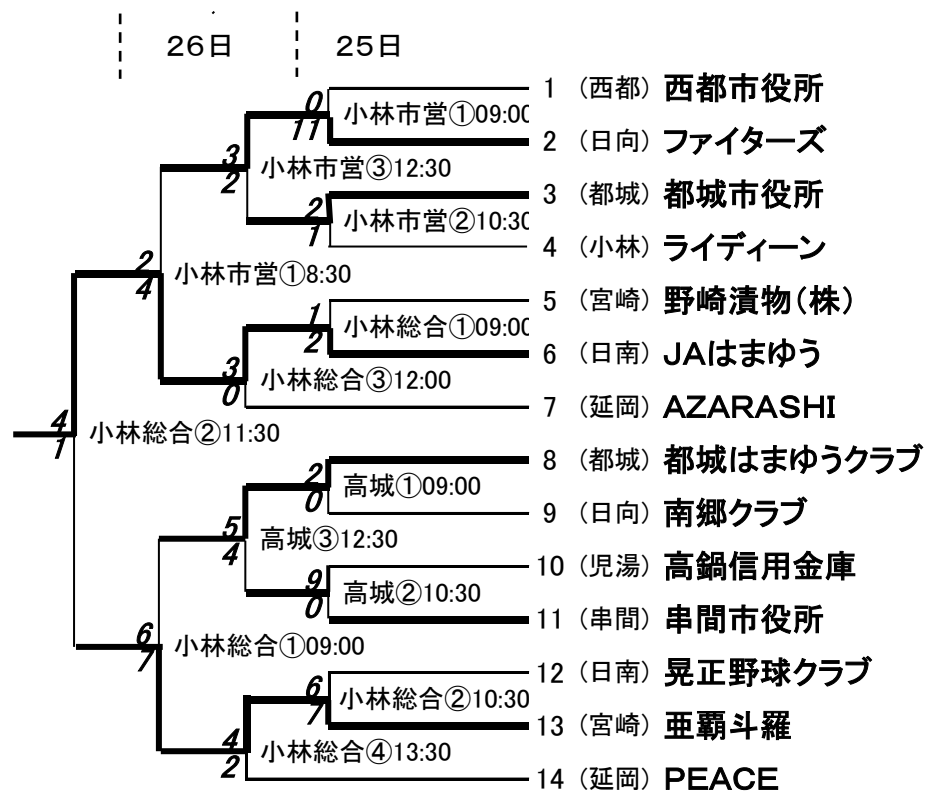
26日　25日

1 (西都) 西都市役所
2 (日向) ファイターズ
3 (都城) 都城市役所
4 (小林) ライディーン
5 (宮崎) 野崎漬物(株)
6 (日南) JAはまゆう
7 (延岡) AZARASHI
8 (都城) 都城はまゆうクラブ
9 (日向) 南郷クラブ
10 (児湯) 高鍋信用金庫
11 (串間) 串間市役所
12 (日南) 晃正野球クラブ
13 (宮崎) 亜覇斗羅
14 (延岡) PEACE

0
11
小林市営①09:00
3
2
小林市営③12:30
2
1
小林市営②10:30
2
4
小林市営①8:30
1
2
小林総合①09:00
3
0
小林総合③12:00
4
1
小林総合②11:30
2
0
高城①09:00
5
4
高城③12:30
9
0
高城②10:30
6
7
小林総合①09:00
6
7
小林総合②10:30
4
2
小林総合④13:30